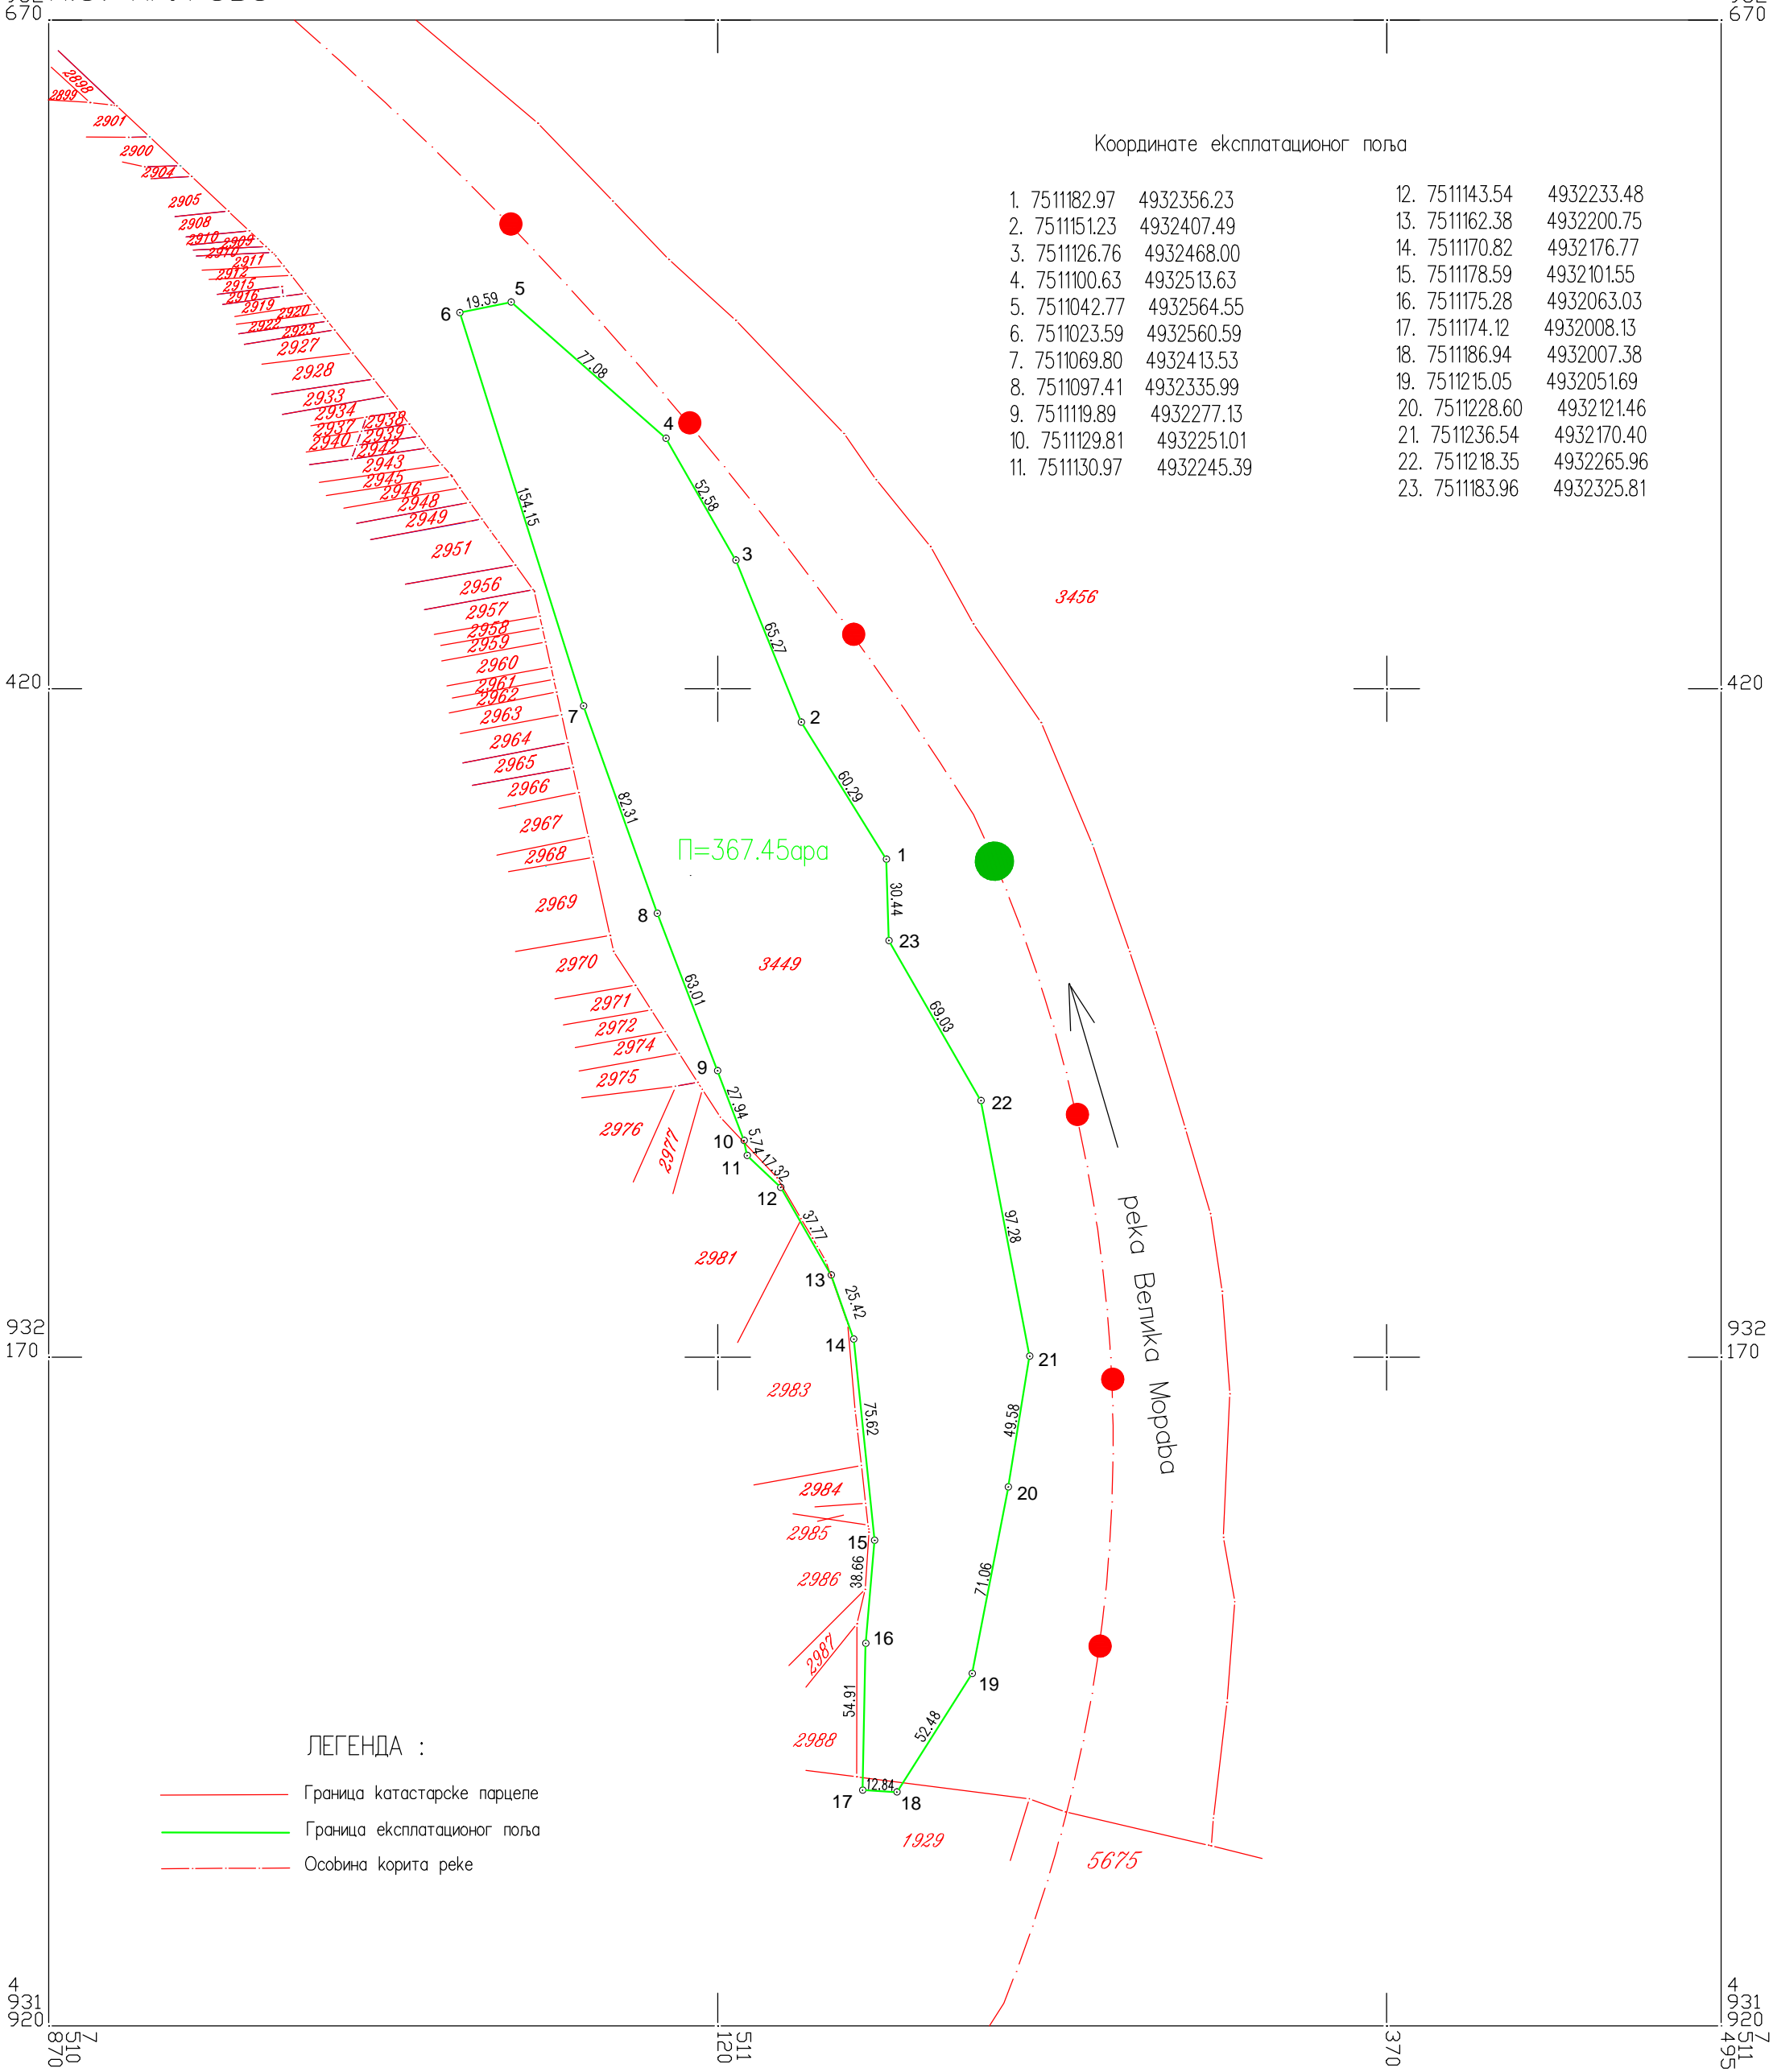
670
670

Координате експлатационог поља

1. 7511182.97 4932356.23
2. 7511151.23 4932407.49
3. 7511126.76 4932468.00
4. 7511100.63 4932513.63
5. 7511042.77 4932564.55
6. 7511023.59 4932560.59
7. 7511069.80 4932413.53
8. 7511097.41 4932335.99
9. 7511119.89 4932277.13
10. 7511129.81 4932251.01
11. 7511130.97 4932245.39

12. 7511143.54 4932233.48
13. 7511162.38 4932200.75
14. 7511170.82 4932176.77
15. 7511178.59 4932101.55
16. 7511175.28 4932063.03
17. 7511174.12 4932008.13
18. 7511186.94 4932007.38
19. 7511215.05 4932051.69
20. 7511228.60 4932121.46
21. 7511236.54 4932170.40
22. 7511218.35 4932265.96
23. 7511183.96 4932325.81

2898
2899
2901
2900
2904
2905
2908
2910
2909
2910
2911
2912
2915
2916
2919
2920
2922
2923
2927
2928
2933
2934
2937
2938
2939
2940
2942
2943
2945
2946
2948
2949
2951
2956
2957
2958
2959
2960
2961
2962
2963
2964
2965
2966
2967
2968
2969
2970
2971
2972
2974
2975
2976
2977
2981
2983
2984
2985
2986
2987
2988
1929
5675
3456
3449

6 19.59 5
77.08
4
154.15
52.58
3
65.27
2
7
60.29
82.31
1
П=367.45ара
30.44
8
23
63.01
69.03
9
22
27.94
5.74
10
17.32
11
12
37.77
97.28
13
25.42
14
21
75.62
49.58
20
15
38.66
71.06
16
19
54.91
52.48
12.84
17
18

река Велика Морава

420
420
932
170
932
170

ЛЕГЕНДА :
Граница катастарске парцеле
Граница експлатационог поља
Осовина корита реке

4
931
920
4
931
920
7
510
870
511
120
370
7
511
495